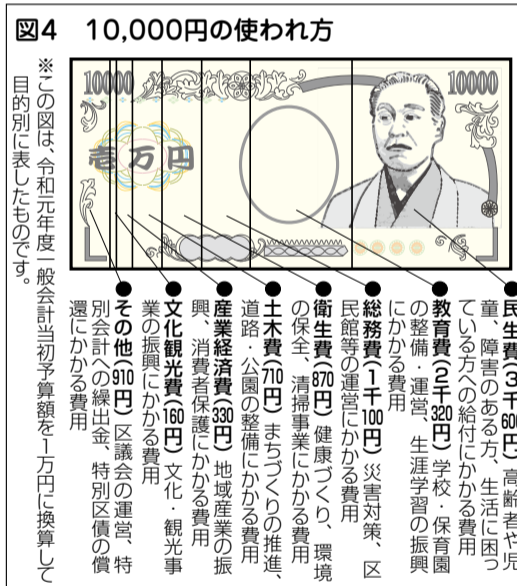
図4　10,000円の使われ方

※この図は、令和元年度一般会計当初予算額を1万円に換算して目的別に表したものです。

10000

壱万円

10000

●民生費（3千600円）高齢者や児童、障害のある方、生活に困っている方への給付にかかる費用

●教育費（2千320円）学校・保育園の整備・運営、生涯学習の振興にかかる費用

●総務費（1千100円）災害対策、区民館等の運営にかかる費用

●衛生費（870円）健康づくり、環境の保全、清掃事業にかかる費用

●土木費（710円）まちづくりの推進、道路・公園の整備にかかる費用

●産業経済費（330円）地域産業の振興、消費者保護にかかる費用

●文化観光費（160円）文化・観光事業の振興にかかる費用

●その他（910円）区議会の運営、特別会計への繰出金、特別区債の償還にかかる費用